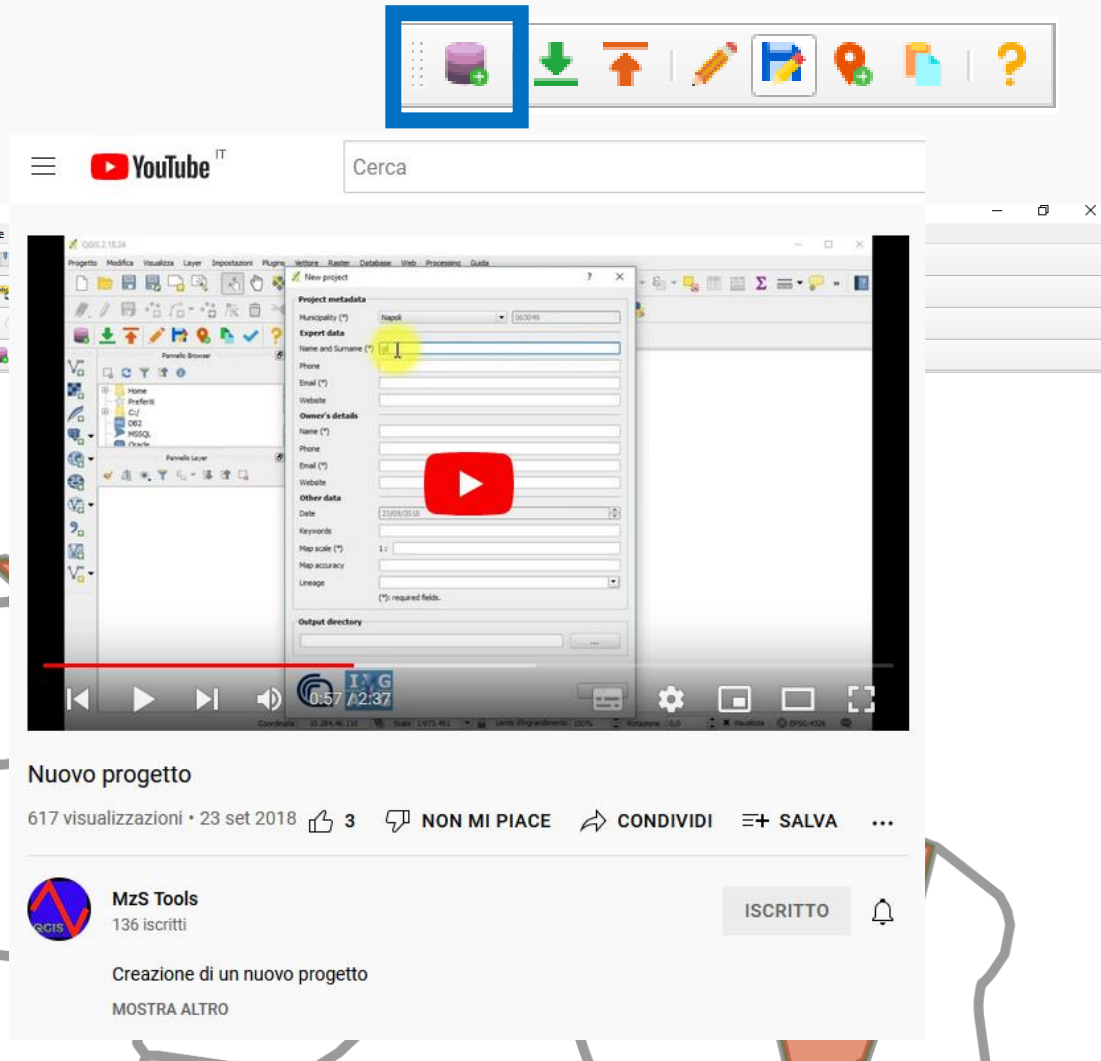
YouTube IT

Cerca

QGIS 2.18.24

Progetto Modifica Visualizza Layer Impostazioni Plugins Vettore Raster Database Web Processing Guida

Pannello Browser

Home
Preferiti
C:/
DB2
MSSQL
Oracle

Pannello Layer

New project

Project metadata

Municipality (*) Napoli 063049

Expert data

Name and Surname (*)

Phone

Email (*)

Website

Owner's details

Name (*)

Phone

Email (*)

Website

Other data

Date 23/09/2018

Keywords

Map scale (*) 1 :

Map accuracy

Lineage

(*): required fields.

Output directory

...

0:57 / 2:37

Coordinata Scala Lente d'ingrandimento 100% Rotazione 0,0 Visualizza EPSG:4326

Nuovo progetto

617 visualizzazioni • 23 set 2018 3 NON MI PIACE CONDIVIDI SALVA ...

MzS Tools

136 iscritti

ISCRITTO

Creazione di un nuovo progetto

MOSTRA ALTRO